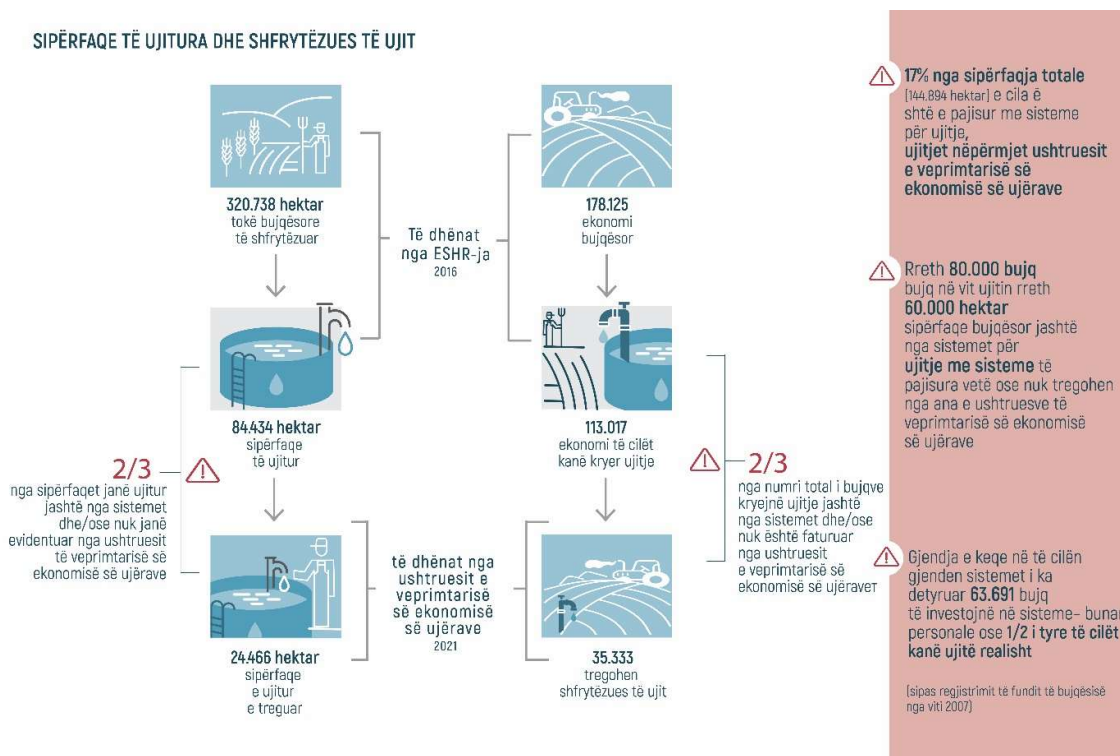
SIPËRFAQE TË UJITURA DHE SHFRYTËZUES TË UJIT

320.738 hektar
tokë bujqësore
të shfrytëzuar

Të dhënat
nga ESHR-ja
2016

178.125
ekonomi
bujqësor

84.434 hektar
sipërfaqe
të ujitur

2/3
nga sipërfaqet janë ujitur jashtë nga sistemet dhe/ose nuk janë evidentuar nga ushtruesit të veprimtarisë së ekonomisë së ujërave

113.017
ekonomi të cilët
kanë kryer ujitje

2/3
nga numri total i bujqve kryejnë ujitje jashtë nga sistemet dhe/ose nuk është faturuar nga ushtruesit e veprimtarisë së ekonomisë së ujëravет

të dhënat nga ushtruesit e veprimtarisë së ekonomisë së ujërave
2021

24.466 hektar
sipërfaqe
e ujitur
e treguar

35.333
tregohen
shfrytëzues të ujit

17% nga sipërfaqja totale [144.894 hektar] e cila ë shtë e pajisur me sisteme për ujitje, ujitjet nëpërmjet ushtruesit e veprimtarisë së ekonomisë së ujërave

Rreth 80.000 bujq
bujq në vit ujitin rreth
60.000 hektar
sipërfaqe bujqësor jashtë nga sistemet për
ujitje me sisteme të pajisura vetë ose nuk tregohen nga ana e ushtruesve të veprimtarisë së ekonomisë së ujërave

Gjendja e keqe në të cilën gjenden sistemet i ka detyruar 63.691 bujq të investojnë në sisteme- bunar personale ose 1/2 i tyre të cilët kanë ujitë realisht

(sipas regjistrimit të fundit të bujqësisë nga viti 2007)